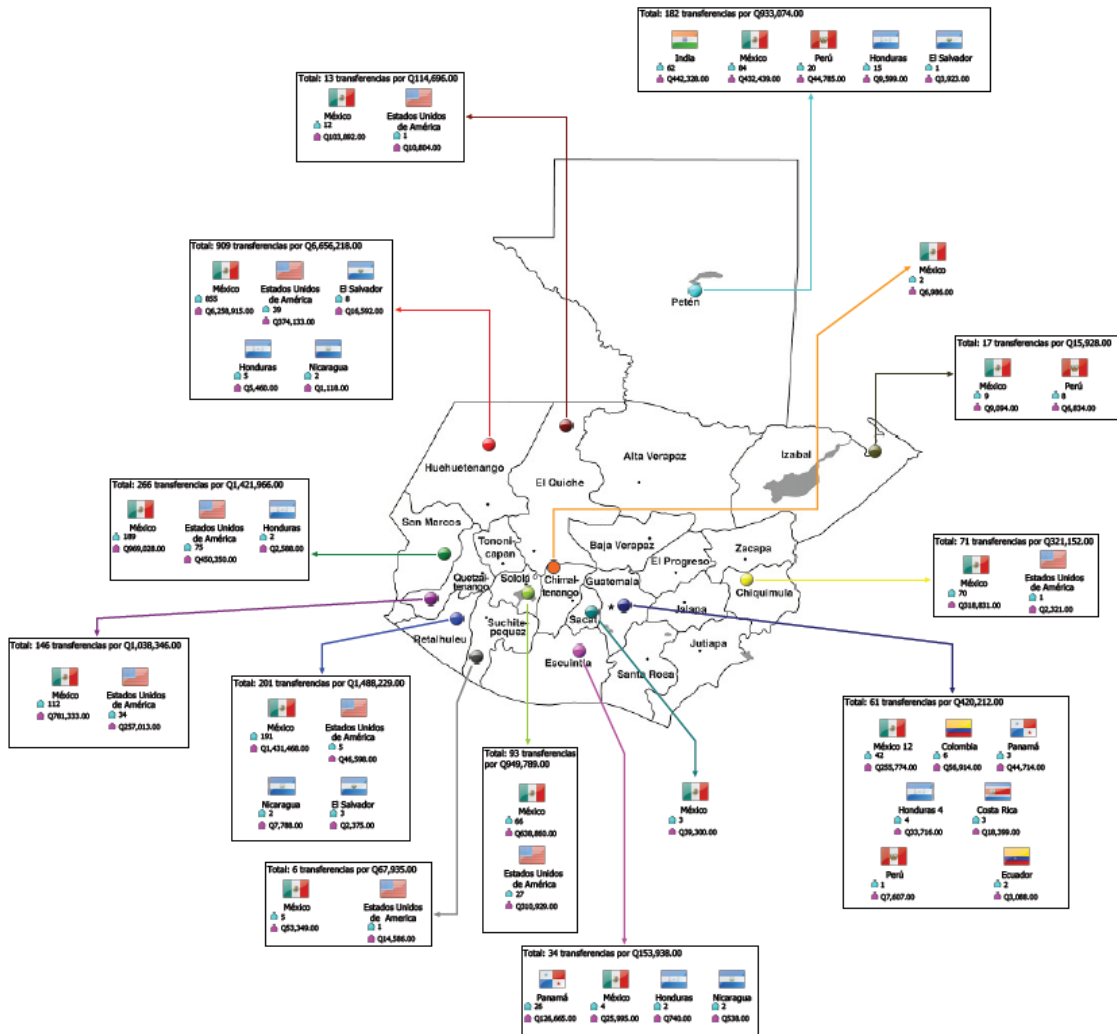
Total: 182 transferencias por Q933,074.00
India 62 Q442,328.00
México 84 Q432,439.00
Perú 20 Q44,785.00
Honduras 15 Q9,599.00
El Salvador 1 Q3,923.00

Total: 13 transferencias por Q114,696.00
México 12 Q103,892.00
Estados Unidos de América 1 Q10,804.00

Total: 909 transferencias por Q6,656,218.00
México 855 Q6,258,915.00
Estados Unidos de América 39 Q374,133.00
El Salvador 8 Q16,592.00
Honduras 5 Q5,460.00
Nicaragua 2 Q1,118.00

México 2 Q6,986.00

Total: 17 transferencias por Q15,928.00
México 9 Q9,094.00
Perú 8 Q6,834.00

Petén
Huehuetenango
El Quiche
Alta Verapaz
Izabal
San Marcos
Totonicapan
Baja Verapaz
El Progreso
Zacapa
Quetzaltenango
Solola
Chimaltenango
Guatemala
Chiquimula
Retalhuleu
Suchitepequez
Sacat.
Jalapa
Escuintla
Jutiapa
Santa Rosa

Total: 266 transferencias por Q1,421,966.00
México 189 Q969,028.00
Estados Unidos de América 75 Q450,350.00
Honduras 2 Q2,588.00

Total: 71 transferencias por Q321,152.00
México 70 Q318,831.00
Estados Unidos de América 1 Q2,321.00

Total: 146 transferencias por Q1,038,346.00
México 112 Q781,333.00
Estados Unidos de América 34 Q257,013.00

Total: 201 transferencias por Q1,488,229.00
México 191 Q1,431,468.00
Estados Unidos de América 5 Q46,598.00
Nicaragua 2 Q7,788.00
El Salvador 3 Q2,375.00

Total: 93 transferencias por Q949,789.00
México 66 Q638,860.00
Estados Unidos de América 27 Q310,929.00

México 3 Q39,300.00

Total: 61 transferencias por Q420,212.00
México 12 42 Q255,774.00
Colombia 6 Q56,914.00
Panamá 3 Q44,714.00
Honduras 4 4 Q33,716.00
Costa Rica 3 Q18,399.00
Perú 1 Q7,607.00
Ecuador 2 Q3,088.00

Total: 6 transferencias por Q67,935.00
México 5 Q53,349.00
Estados Unidos de America 1 Q14,586.00

Total: 34 transferencias por Q153,938.00
Panamá 26 Q126,665.00
México 4 Q25,995.00
Honduras 2 Q740.00
Nicaragua 2 Q538.00